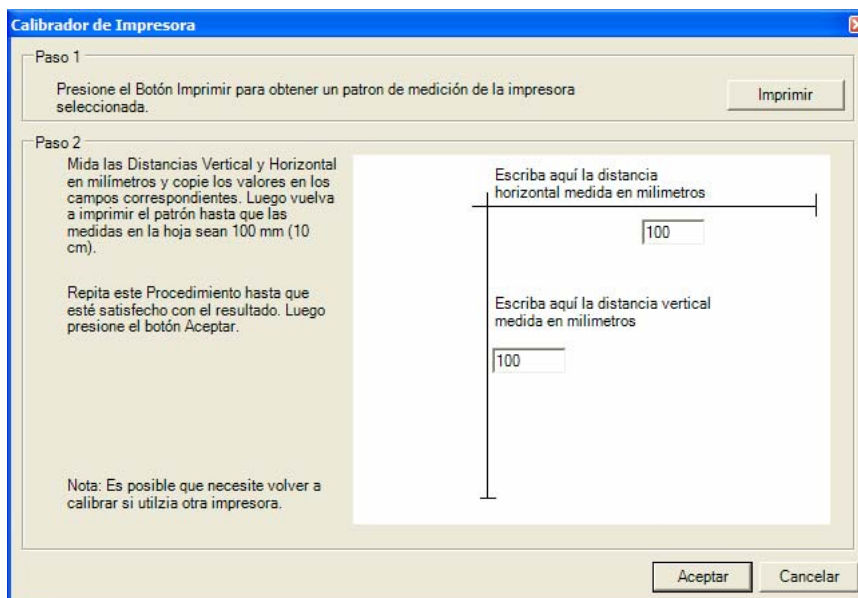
Calibrador de Impresora

Paso 1

Presione el Botón Imprimir para obtener un patron de medición de la impresora seleccionada.

Imprimir

Paso 2

Mida las Distancias Vertical y Horizontal en milímetros y copie los valores en los campos correspondientes. Luego vuelva a imprimir el patrón hasta que las medidas en la hoja sean 100 mm (10 cm).

Repita este Procedimiento hasta que esté satisfecho con el resultado. Luego presione el botón Aceptar.

Nota: Es posible que necesite volver a calibrar si utilzia otra impresora.

Escriba aquí la distancia horizontal medida en milimetros

100

Escriba aquí la distancia vertical medida en milimetros

100

Aceptar

Cancelar